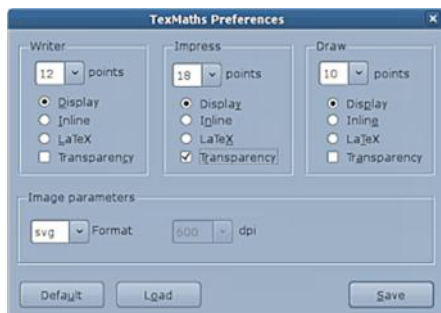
TexMaths Preferences

Writer
12 points
Display
Inline
LaTeX
Transparency

Impress
18 points
Display
Inline
LaTeX
Transparency

Draw
10 points
Display
Inline
LaTeX
Transparency

Image parameters
svg Format
600 dpi

Default
Load
Save